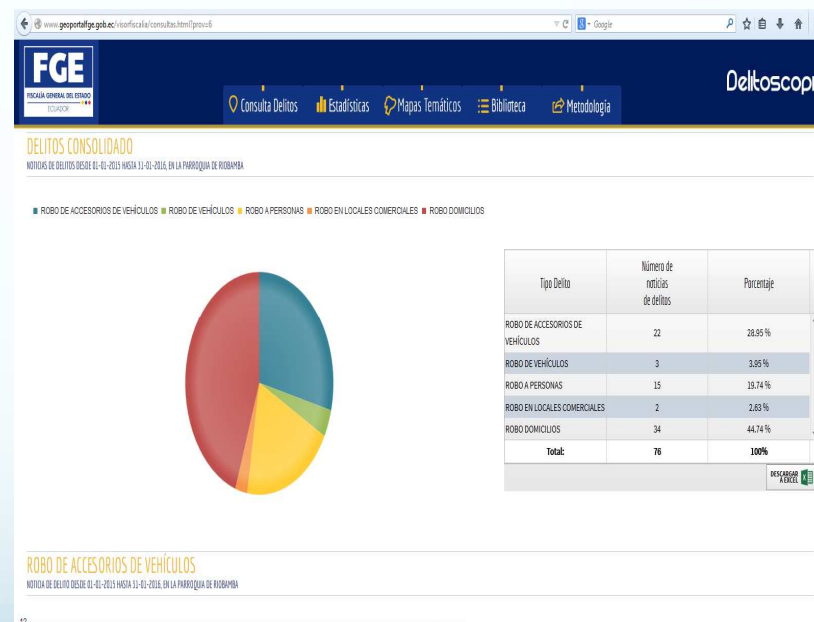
www.geoportalfge.gob.ec/visorfiscalia/consultas.html?prov=6

Google

FGE
FISCALÍA GENERAL DEL ESTADO
ECUADOR

Consulta Delitos Estadísticas Mapas Temáticos Biblioteca Metodología

Delitoscop

DELITOS CONSOLIDADO
NOTICIAS DE DELITOS DESDE 01-01-2015 HASTA 31-01-2016, EN LA PARROQUIA DE RIOBAMBA

ROBO DE ACCESORIOS DE VEHÍCULOS ROBO DE VEHÍCULOS ROBO A PERSONAS ROBO EN LOCALES COMERCIALES ROBO DOMICILIOS

| Tipo Delito | Número de noticias de delitos | Porcentaje |
|---|---|---|
| ROBO DE ACCESORIOS DE VEHÍCULOS | 22 | 28.95 % |
| ROBO DE VEHÍCULOS | 3 | 3.95 % |
| ROBO A PERSONAS | 15 | 19.74 % |
| ROBO EN LOCALES COMERCIALES | 2 | 2.63 % |
| ROBO DOMICILIOS | 34 | 44.74 % |
| Total: | 76 | 100% |

DESCARGAR A EXCEL

ROBO DE ACCESORIOS DE VEHÍCULOS
NOTICIA DE DELITO DESDE 01-01-2015 HASTA 31-01-2016, EN LA PARROQUIA DE RIOBAMBA

12